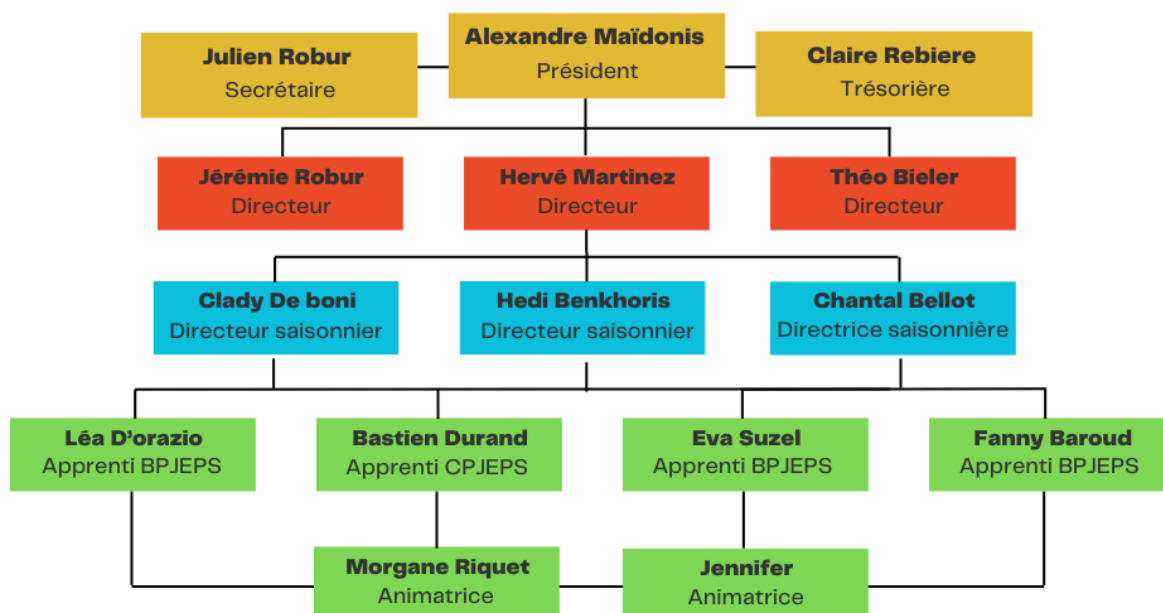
Julien Robur
Secrétaire

Alexandre Maïdonis
Président

Claire Rebiere
Trésorière

Jérémie Robur
Directeur

Hervé Martinez
Directeur

Théo Bieler
Directeur

Clady De boni
Directeur saisonnier

Hedi Benkhoris
Directeur saisonnier

Chantal Bellot
Directrice saisonnière

Léa D'orazio
Apprenti BPJEPS

Bastien Durand
Apprenti CPJEPS

Eva Suzel
Apprenti BPJEPS

Fanny Baroud
Apprenti BPJEPS

Morgane Riquet
Animatrice

Jennifer
Animatrice